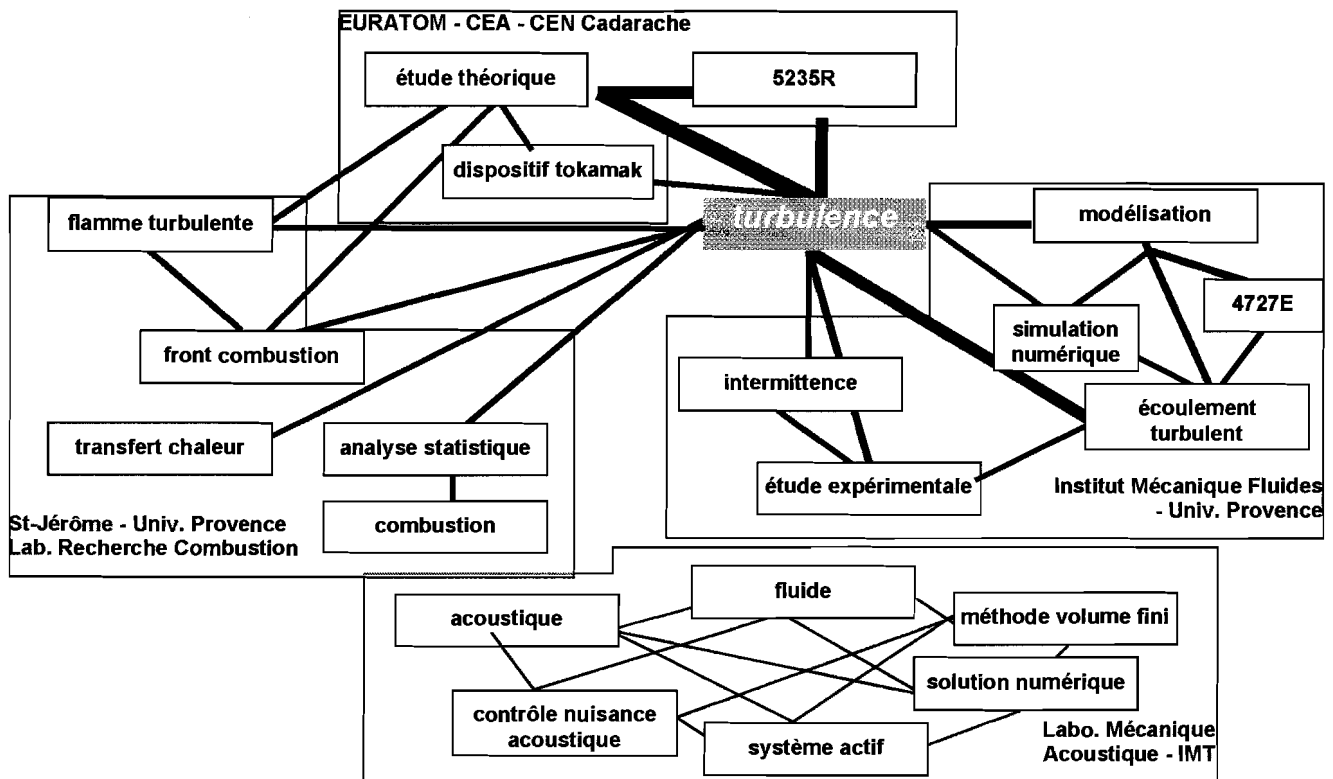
EURATOM - CEA - CEN Cadarache

étude théorique

5235R

dispositif tokamak

flamme turbulente

turbulence

modélisation

4727E

simulation numérique

front combustion

intermittence

écoulement turbulent

transfert chaleur

analyse statistique

étude expérimentale

combustion

St-Jérôme - Univ. Provence
Lab. Recherche Combustion

Institut Mécanique Fluides
- Univ. Provence

fluide

acoustique

méthode volume fini

solution numérique

contrôle nuisance acoustique

système actif

Labo. Mécanique
Acoustique - IMT